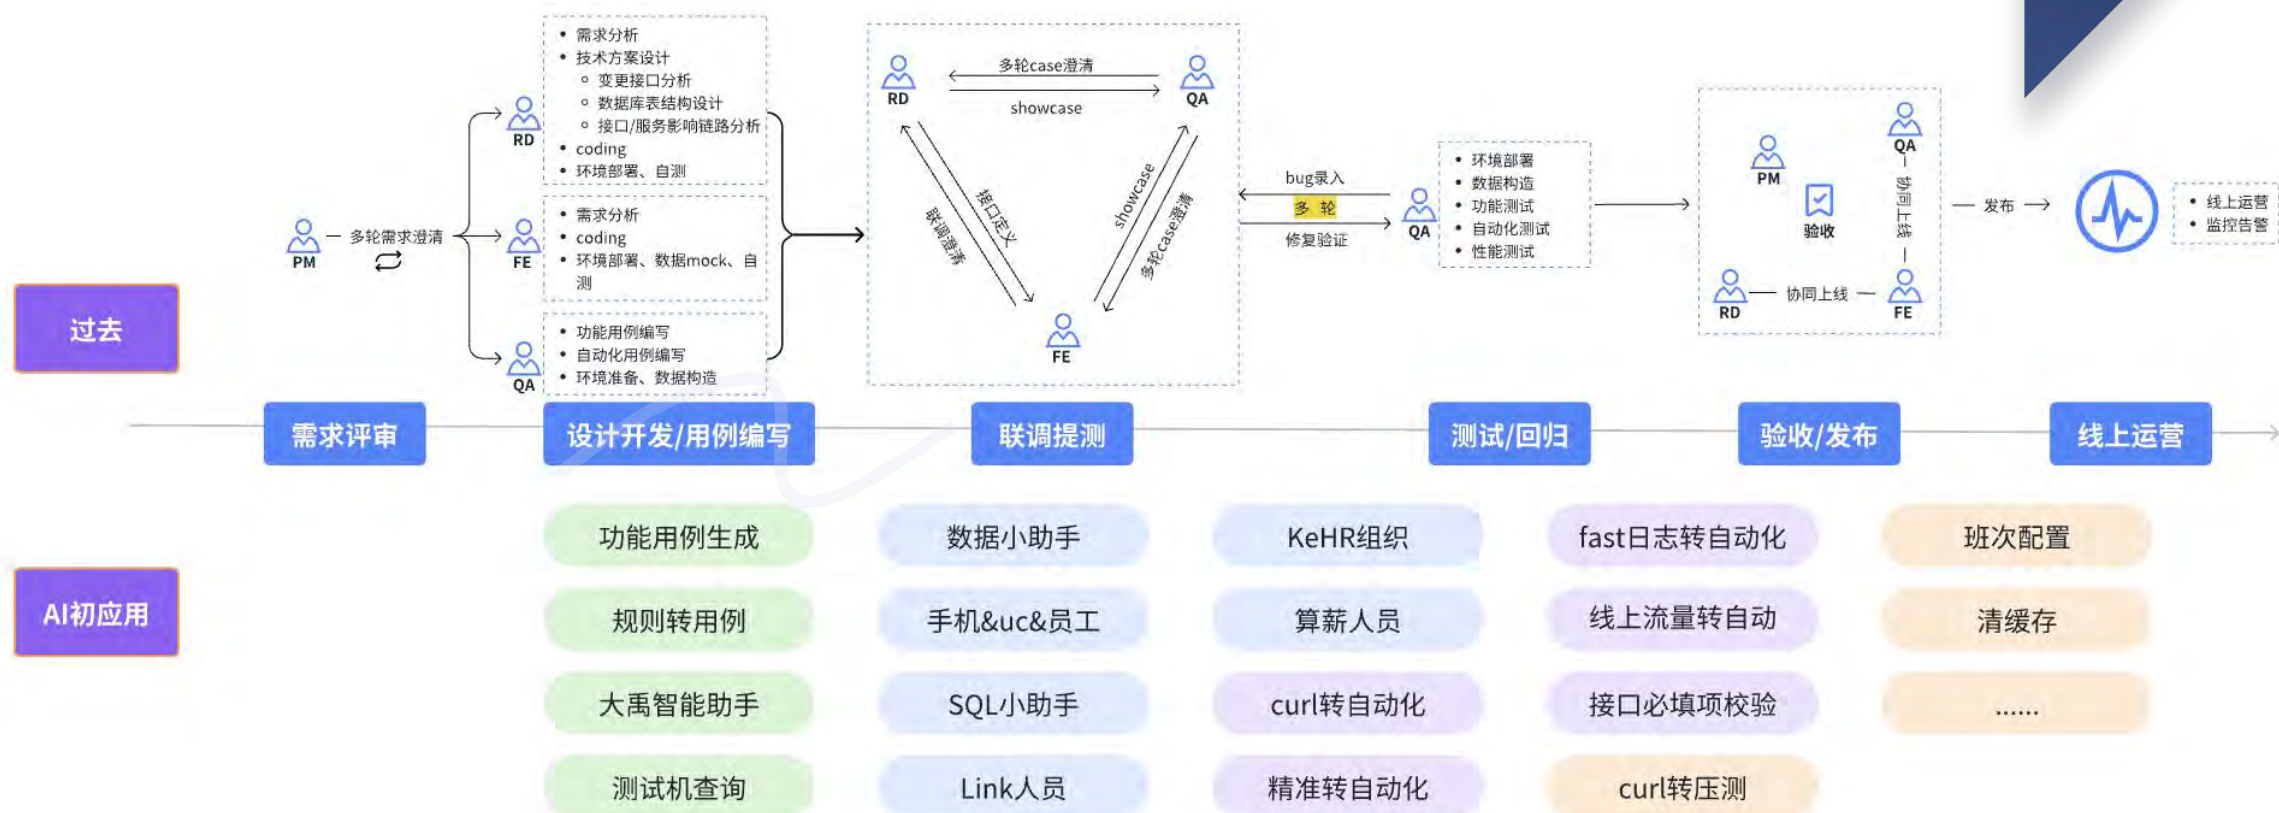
过去

PM
多轮需求澄清

RD
- 需求分析
- 技术方案设计
  - 变更接口分析
  - 数据库表结构设计
  - 接口/服务影响链路分析
- coding
- 环境部署、自测

FE
- 需求分析
- coding
- 环境部署、数据mock、自测

QA
- 功能用例编写
- 自动化用例编写
- 环境准备、数据构造

RD
多轮case澄清
showcase
QA
接口定义
联调澄清
showcase
多轮case澄清
FE

bug录入
多 轮
修复验证
QA
- 环境部署
- 数据构造
- 功能测试
- 自动化测试
- 性能测试

PM
验收
QA
协同上线
RD
协同上线
FE

发布

- 线上运营
- 监控告警

需求评审
设计开发/用例编写
联调提测
测试/回归
验收/发布
线上运营

AI初应用

功能用例生成
规则转用例
大禹智能助手
测试机查询

数据小助手
手机&uc&员工
SQL小助手
Link人员

KeHR组织
算薪人员
curl转自动化
精准转自动化

fast日志转自动化
线上流量转自动
接口必填项校验
curl转压测

班次配置
清缓存
......